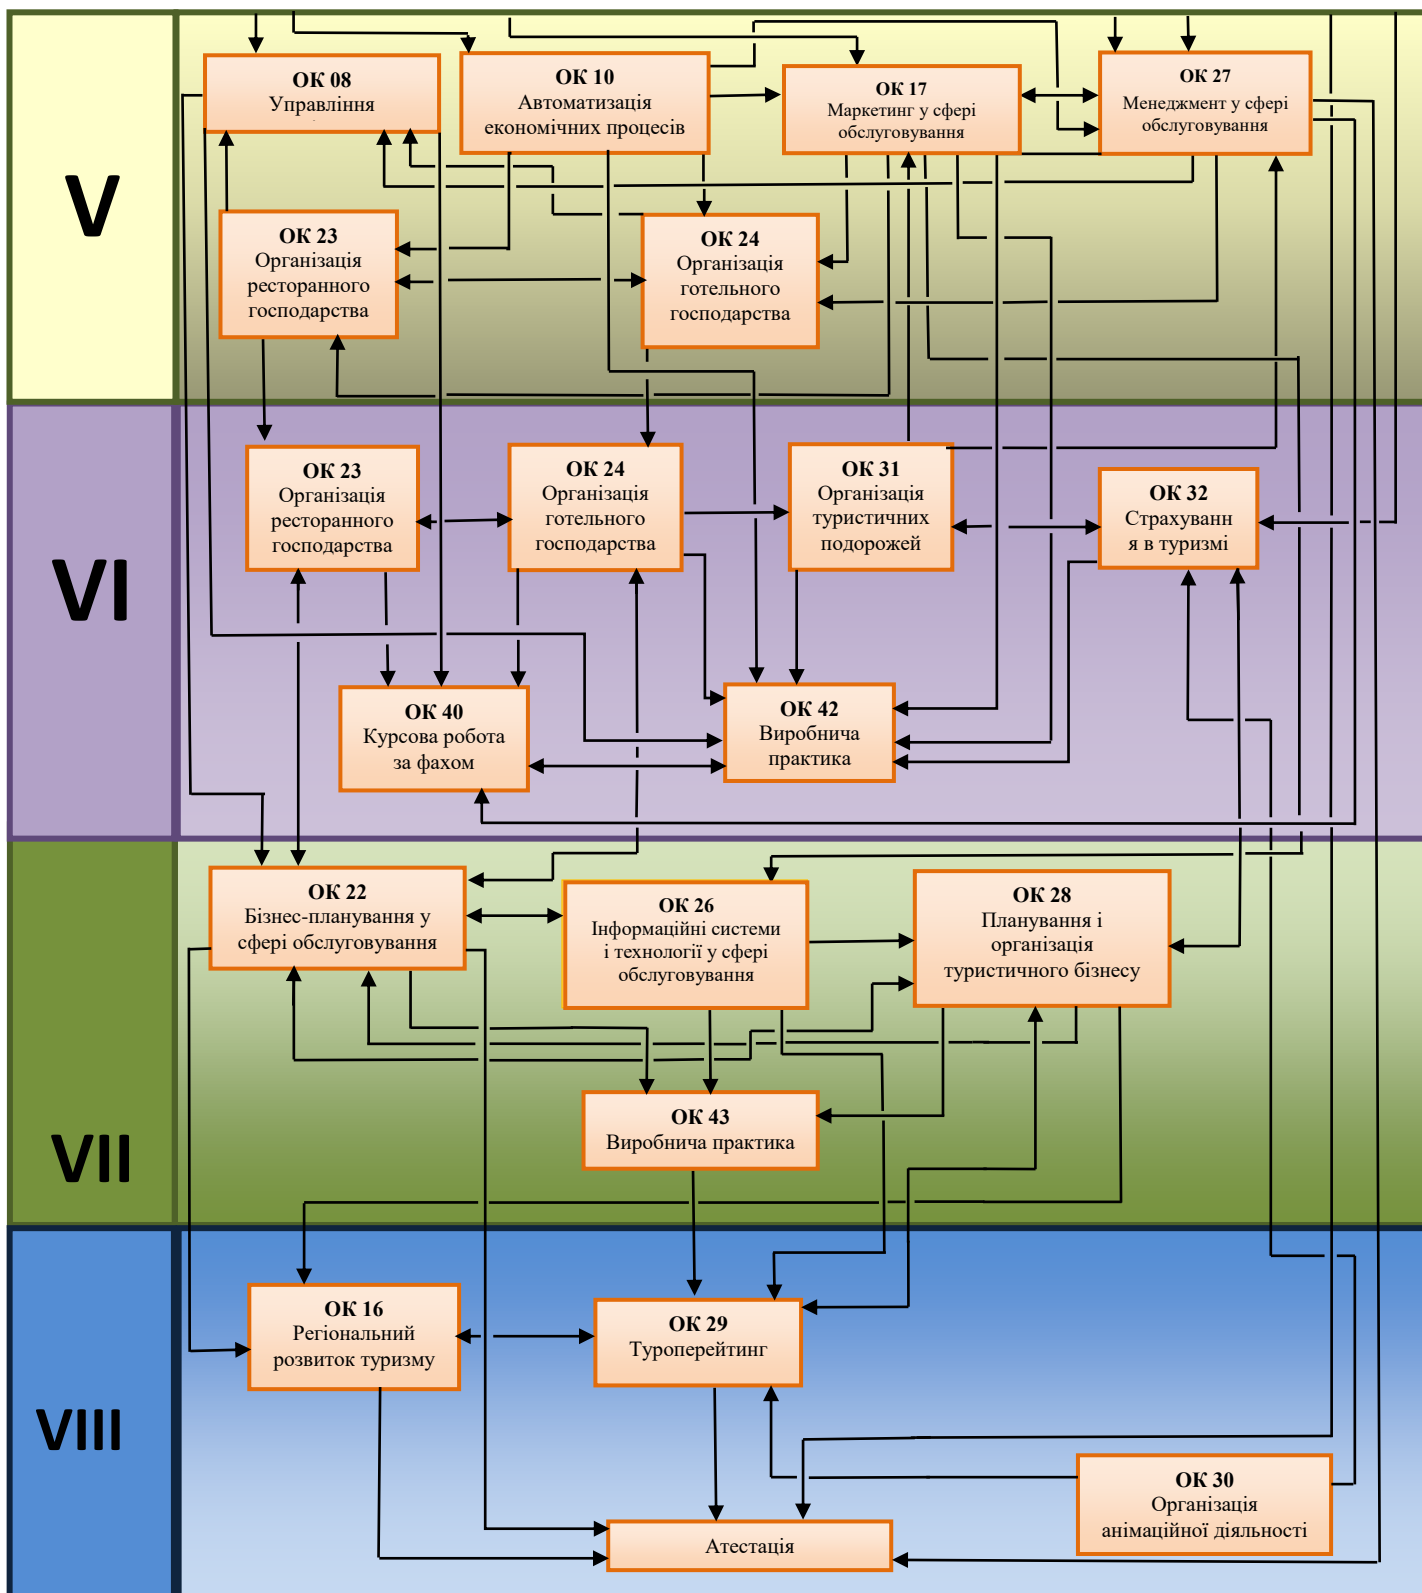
V

ОК 08
Управління

ОК 10
Автоматизація економічних процесів

ОК 17
Маркетинг у сфері обслуговування

ОК 27
Менеджмент у сфері обслуговування

ОК 23
Організація ресторанного господарства

ОК 24
Організація готельного господарства

VI

ОК 23
Організація ресторанного господарства

ОК 24
Організація готельного господарства

ОК 31
Організація туристичних подорожей

ОК 32
Страхування в туризмі

ОК 40
Курсова робота за фахом

ОК 42
Виробнича практика

VII

ОК 22
Бізнес-планування у сфері обслуговування

ОК 26
Інформаційні системи і технології у сфері обслуговування

ОК 28
Планування і організація туристичного бізнесу

ОК 43
Виробнича практика

VIII

ОК 16
Регіональний розвиток туризму

ОК 29
Туроперейтинг

ОК 30
Організація анімаційної діяльності

Атестація